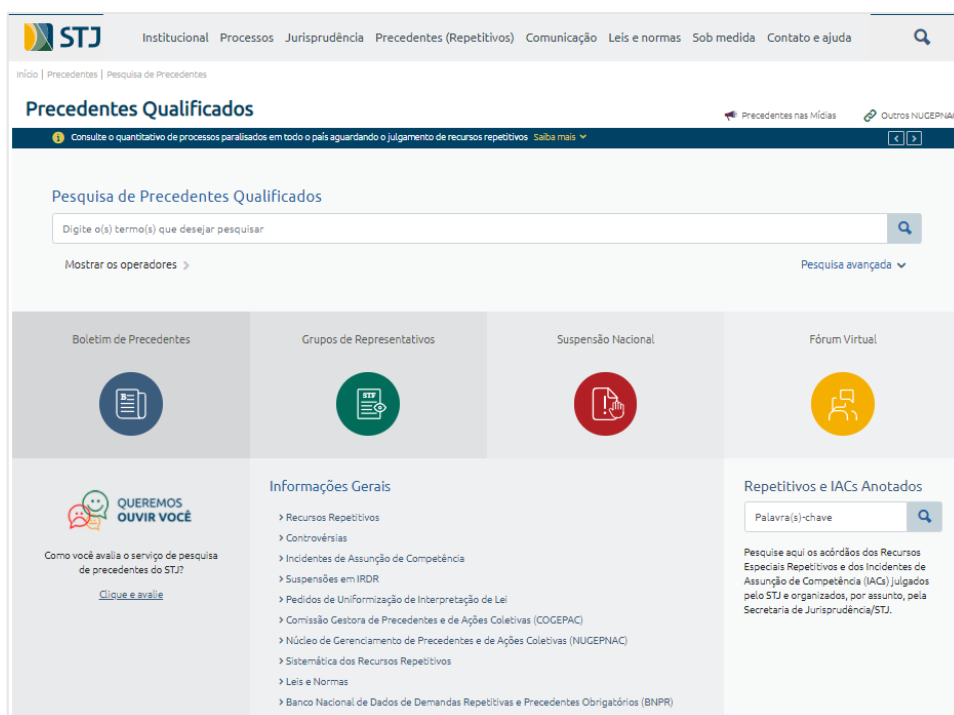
STJ

Institucional Processos Jurisprudência Precedentes (Repetitivos) Comunicação Leis e normas Sob medida Contato e ajuda

Início | Precedentes | Pesquisa de Precedentes

Precedentes Qualificados

Precedentes nas Mídias Outros NUGEPNAC

Consulte o quantitativo de processos paralisados em todo o país aguardando o julgamento de recursos repetitivos Saiba mais

Pesquisa de Precedentes Qualificados

Digite o(s) termo(s) que desejar pesquisar

Mostrar os operadores

Pesquisa avançada

Boletim de Precedentes

Grupos de Representativos

STF

Suspensão Nacional

Fórum Virtual

QUEREMOS OUVIR VOCÊ

Como você avalia o serviço de pesquisa de precedentes do STJ?

Clique e avalie

Informações Gerais

› Recursos Repetitivos
› Controvérsias
› Incidentes de Assunção de Competência
› Suspensões em IRDR
› Pedidos de Uniformização de Interpretação de Lei
› Comissão Gestora de Precedentes e de Ações Coletivas (COGEPAC)
› Núcleo de Gerenciamento de Precedentes e de Ações Coletivas (NUGEPNAC)
› Sistemática dos Recursos Repetitivos
› Leis e Normas
› Banco Nacional de Dados de Demandas Repetitivas e Precedentes Obrigatórios (BNPR)

Repetitivos e IACs Anotados

Palavra(s)-chave

Pesquise aqui os acórdãos dos Recursos Especiais Repetitivos e dos Incidentes de Assunção de Competência (IACs) julgados pelo STJ e organizados, por assunto, pela Secretaria de Jurisprudência/STJ.